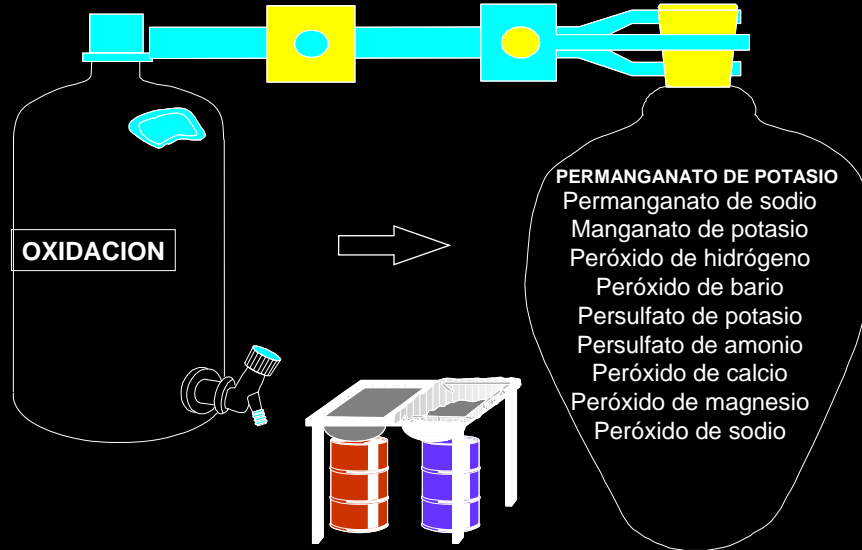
OXIDACION

PERMANGANATO DE POTASIO
Permanganato de sodio
Manganato de potasio
Peróxido de hidrógeno
Peróxido de bario
Persulfato de potasio
Persulfato de amonio
Peróxido de calcio
Peróxido de magnesio
Peróxido de sodio